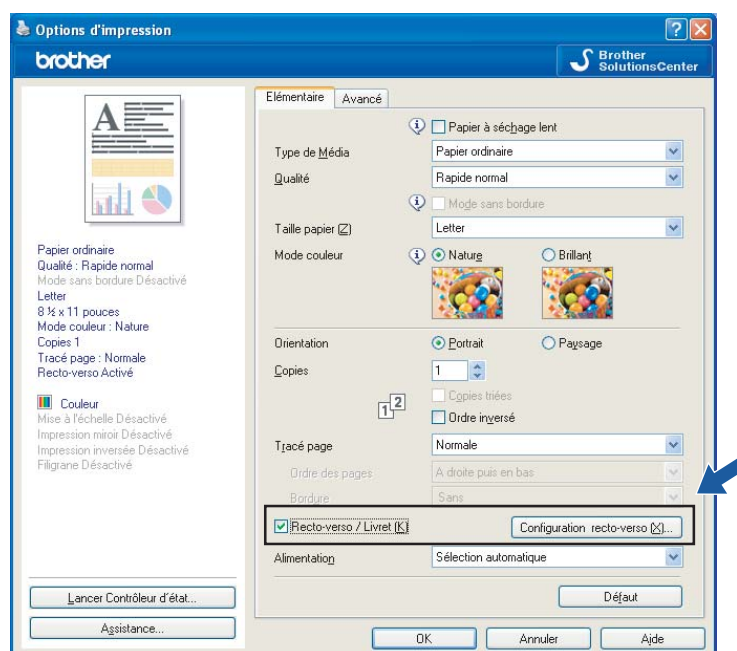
Options d'impression
?
brother
Brother SolutionsCenter

Papier ordinaire
Qualité : Rapide normal
Mode sans bordure Désactivé
Letter
8 ½ x 11 pouces
Mode couleur : Nature
Copies 1
Tracé page : Normale
Recto-verso Activé

Couleur
Mise à l'échelle Désactivé
Impression miroir Désactivé
Impression inversée Désactivé
Filigrane Désactivé

Elémentaire
Avancé

Papier à séchage lent
Type de Média
Papier ordinaire
Qualité
Rapide normal
Mode sans bordure
Taille papier (Z)
Letter
Mode couleur
Nature
Brillant

Orientation
Portrait
Paysage
Copies
1
Copies triées
Ordre inversé
Tracé page
Normale
Ordre des pages
A droite puis en bas
Bordure
Sans
Recto-verso / Livret (K)
Configuration recto-verso (X)...
Alimentation
Sélection automatique
Défaut

Lancer Contrôleur d'état...
Assistance...
OK
Annuler
Aide